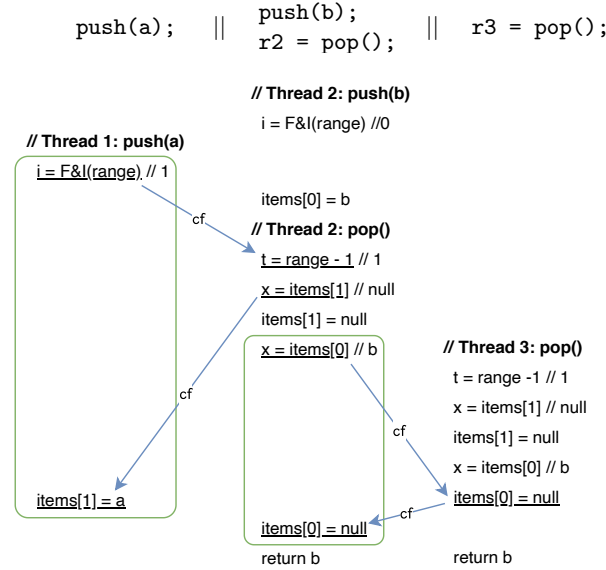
push(a); || push(b);
r2 = pop(); || r3 = pop();

// Thread 2: push(b)
i = F&I(range) //0

// Thread 1: push(a)
i = F&I(range) // 1

items[0] = b

cf

// Thread 2: pop()
t = range - 1 // 1
x = items[1] // null
items[1] = null
x = items[0] // b

// Thread 3: pop()
t = range -1 // 1
x = items[1] // null
items[1] = null
x = items[0] // b
items[0] = null

cf

cf

cf

items[1] = a

items[0] = null
return b

return b